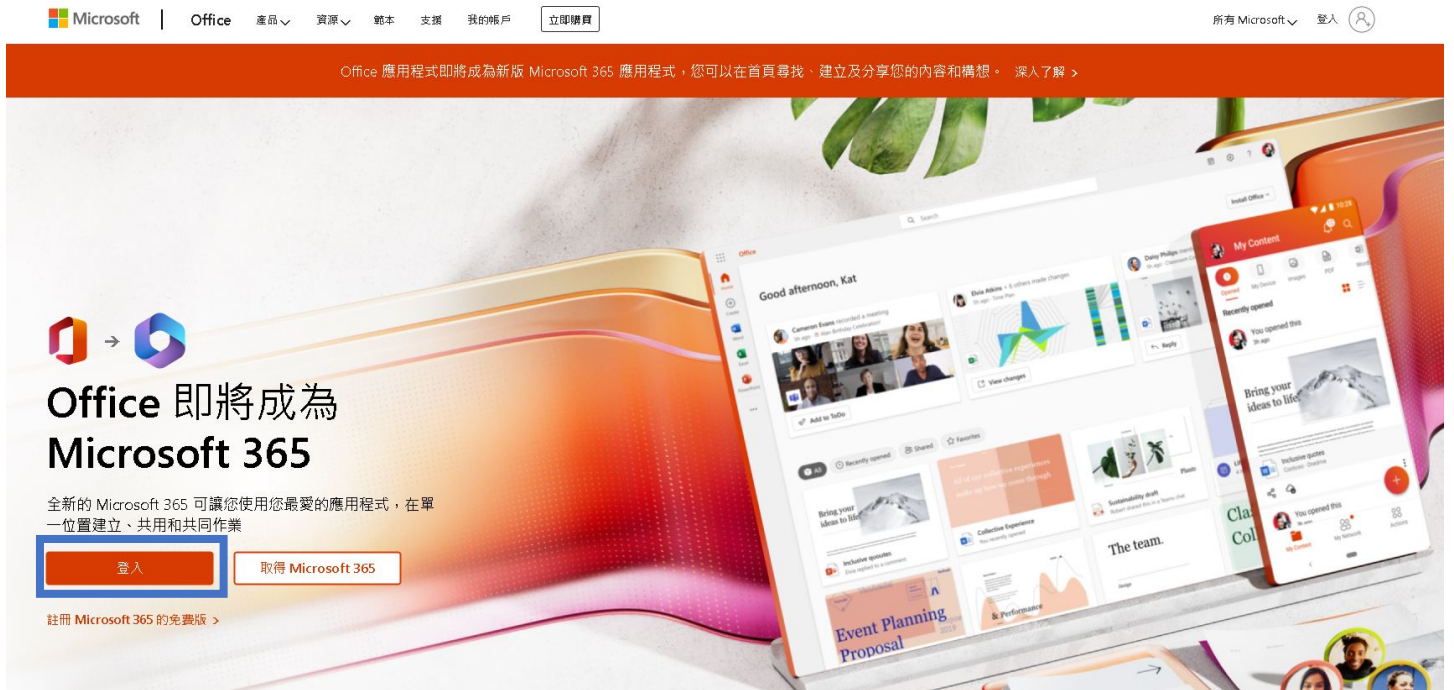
Microsoft | Office 產品 資源 範本 支援 我的帳戶 立即購買 所有 Microsoft 登入

Office 應用程式即將成為新版 Microsoft 365 應用程式，您可以在首頁尋找、建立及分享您的內容和構想。 深入了解 >

Office 即將成為 Microsoft 365

全新的 Microsoft 365 可讓您使用您最愛的應用程式，在單一位置建立、共用和共同作業

登入

取得 Microsoft 365

註冊 Microsoft 365 的免費版 >

Good afternoon, Kat

Add to ToDo

View changes

Reply

My Content

Recently opened

Bring your ideas to life

Bring your ideas to life

Inclusive quotes

Collective Experience

Sustainability draft

The team.

Event Planning Proposal

Performance